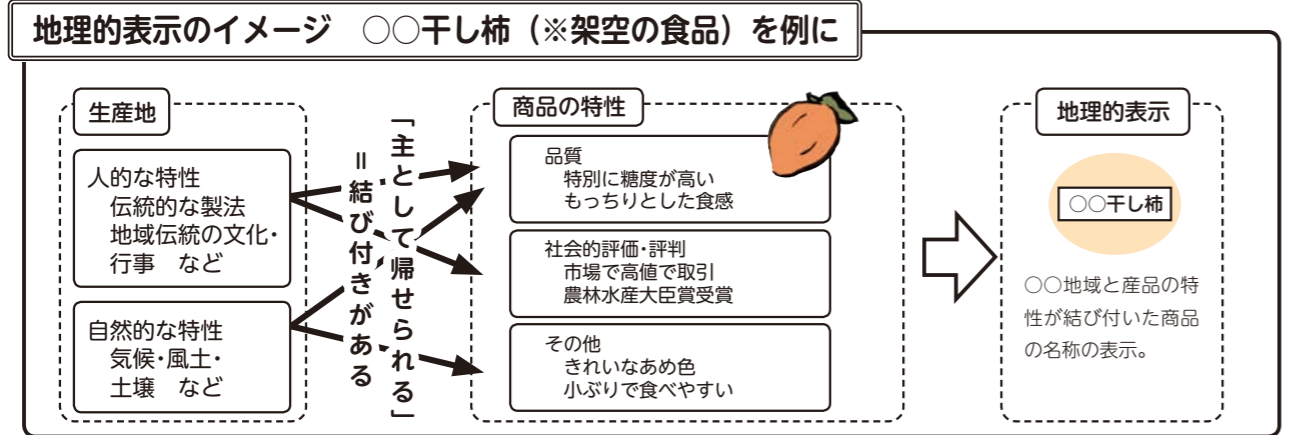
地理的表示のイメージ　○○干し柿（※架空の食品）を例に

生産地

人的な特性
伝統的な製法
地域伝統の文化・行事　など

自然的な特性
気候・風土・土壌　など

「主として帰せられる」
＝結び付きがある

商品の特性

品質
特別に糖度が高い
もっちりとした食感

社会的評価・評判
市場で高値で取引
農林水産大臣賞受賞

その他
きれいなあめ色
小ぶりで食べやすい

地理的表示

○○干し柿

○○地域と産品の特性が結び付いた商品の名称の表示。